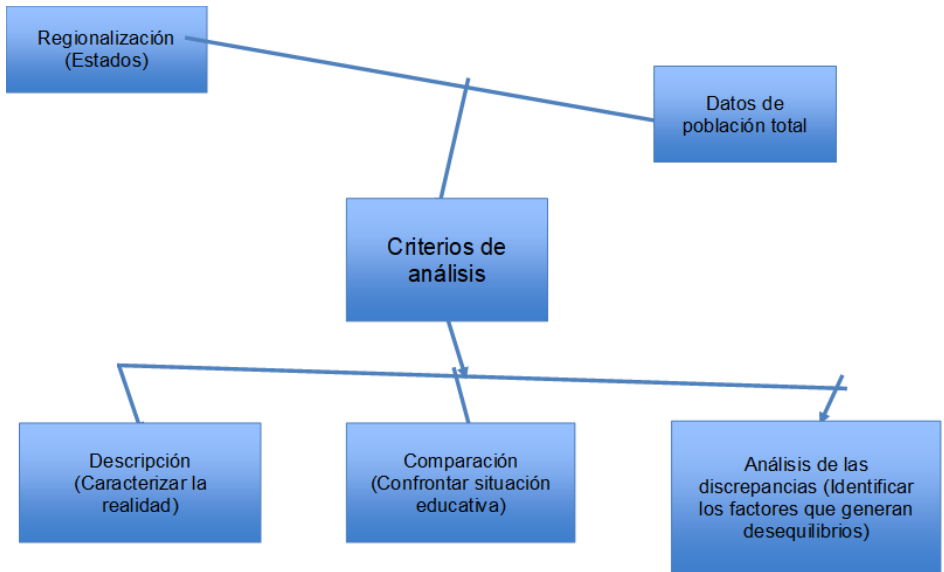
Regionalización (Estados)

Datos de población total

Criterios de análisis

Descripción (Caracterizar la realidad)

Comparación (Confrontar situación educativa)

Análisis de las discrepancias (Identificar los factores que generan desequilibrios)